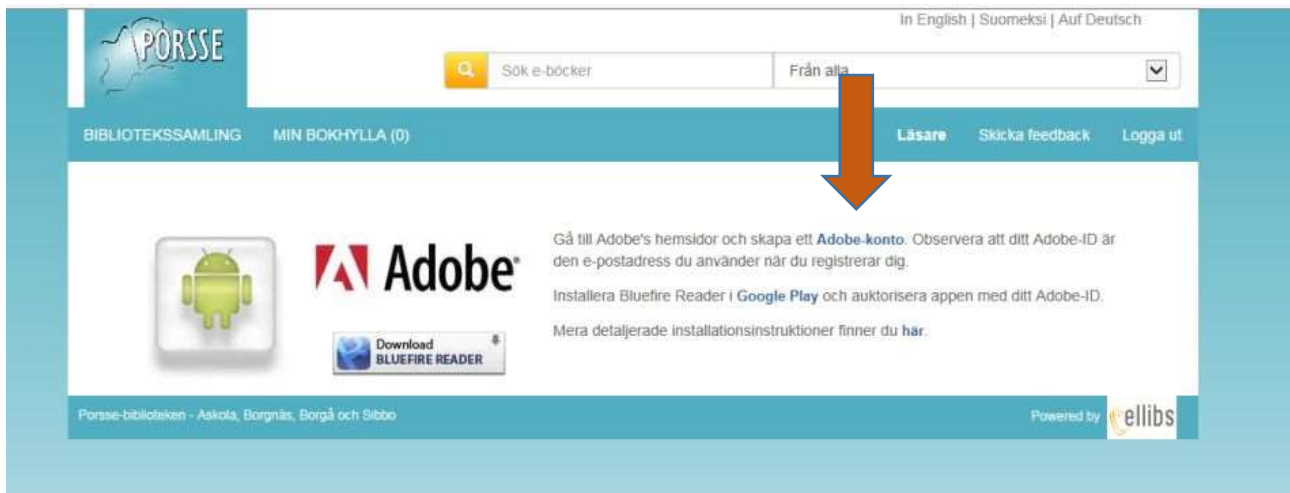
PORSSE

In English | Suomeksi | Auf Deutsch

Sök e-böcker

Från alla

BIBLIOTEKSSAMLING MIN BOKHYLLA (0)

Läsare Skicka feedback Logga ut

Adobe

Download BLUEFIRE READER

Gå till Adobe's hemsidor och skapa ett Adobe-konto. Observera att ditt Adobe-ID är den e-postadress du använder när du registrerar dig.

Installera Bluefire Reader i Google Play och auktorisera appen med ditt Adobe-ID.

Mera detaljerade installationsinstruktioner finner du här.

Porsse-biblioteken - Askola, Borgnäs, Borgå och Sibbo

Powered by ellibs